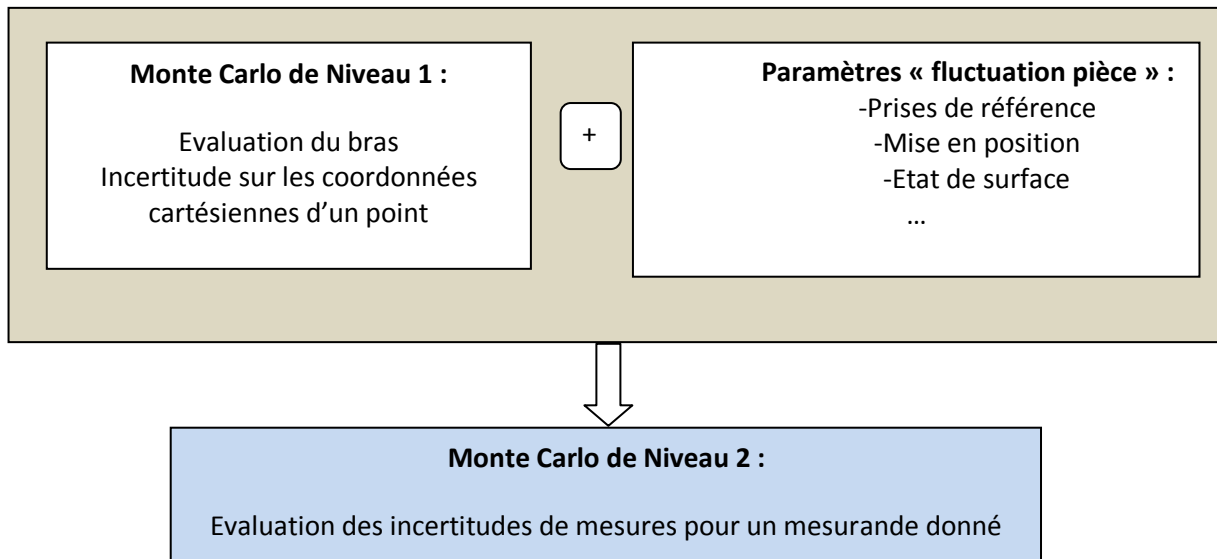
Monte Carlo de Niveau 1 :

Evaluation du bras
Incertitude sur les coordonnées cartésiennes d'un point

+

Paramètres « fluctuation pièce » :
-Prises de référence
-Mise en position
-Etat de surface
…

Monte Carlo de Niveau 2 :

Evaluation des incertitudes de mesures pour un mesurande donné